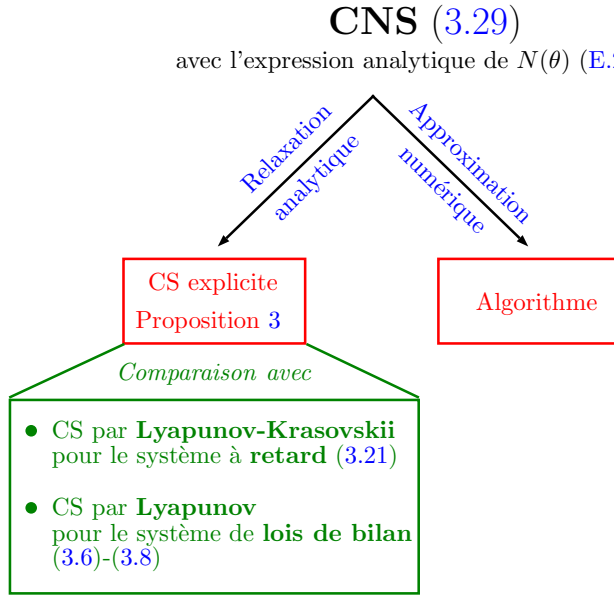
**CNS** (3.29)
avec l'expression analytique de $N(\theta)$ (E.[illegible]

Relaxation analytique

Approximation numérique

CS explicite
Proposition 3

Algorithme

*Comparaison avec*

- CS par **Lyapunov-Krasovskii** pour le système à **retard** (3.21)

- CS par **Lyapunov** pour le système de **lois de bilan** (3.6)-(3.8)